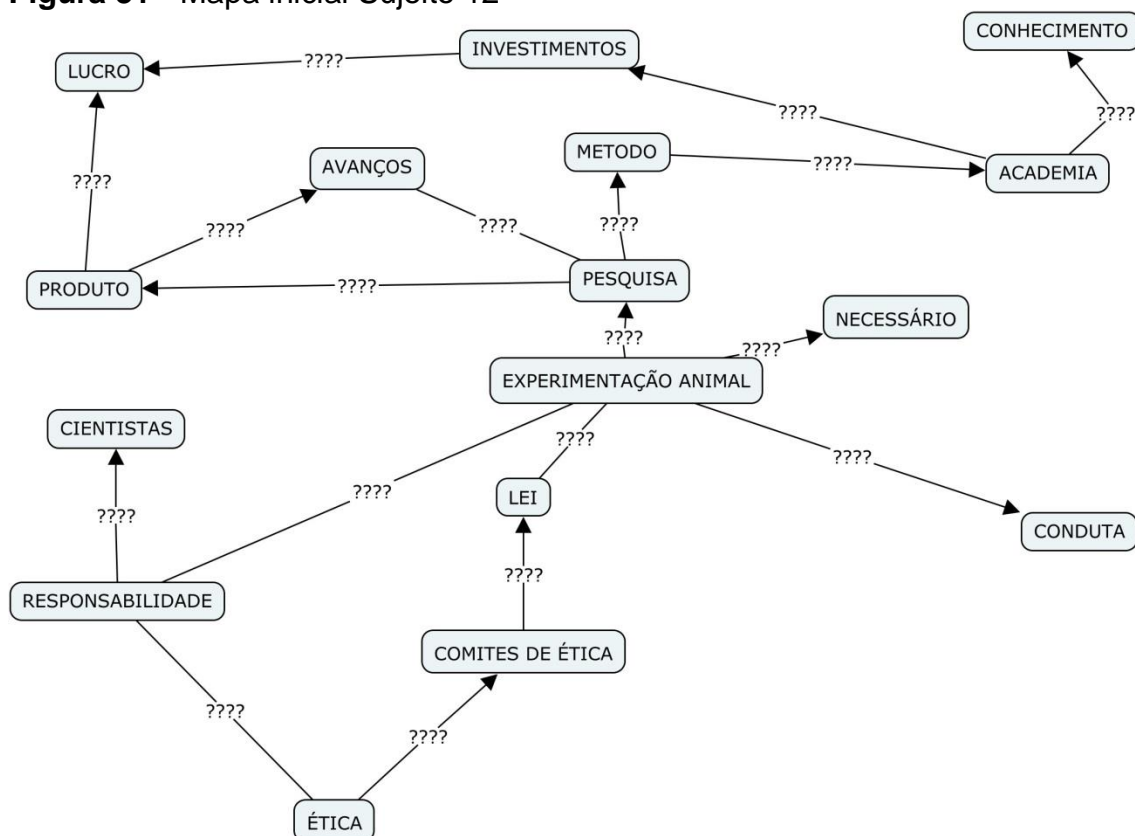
Figura 51 – Mapa Inicial Sujeito 12

LUCRO
????
INVESTIMENTOS
CONHECIMENTO
????
????
????
AVANÇOS
METODO
????
ACADEMIA
????
????
????
PRODUTO
????
PESQUISA
????
NECESSÁRIO
????
EXPERIMENTAÇÃO ANIMAL
CIENTISTAS
????
????
????
LEI
????
CONDUTA
????
RESPONSABILIDADE
COMITES DE ÉTICA
????
????
ÉTICA